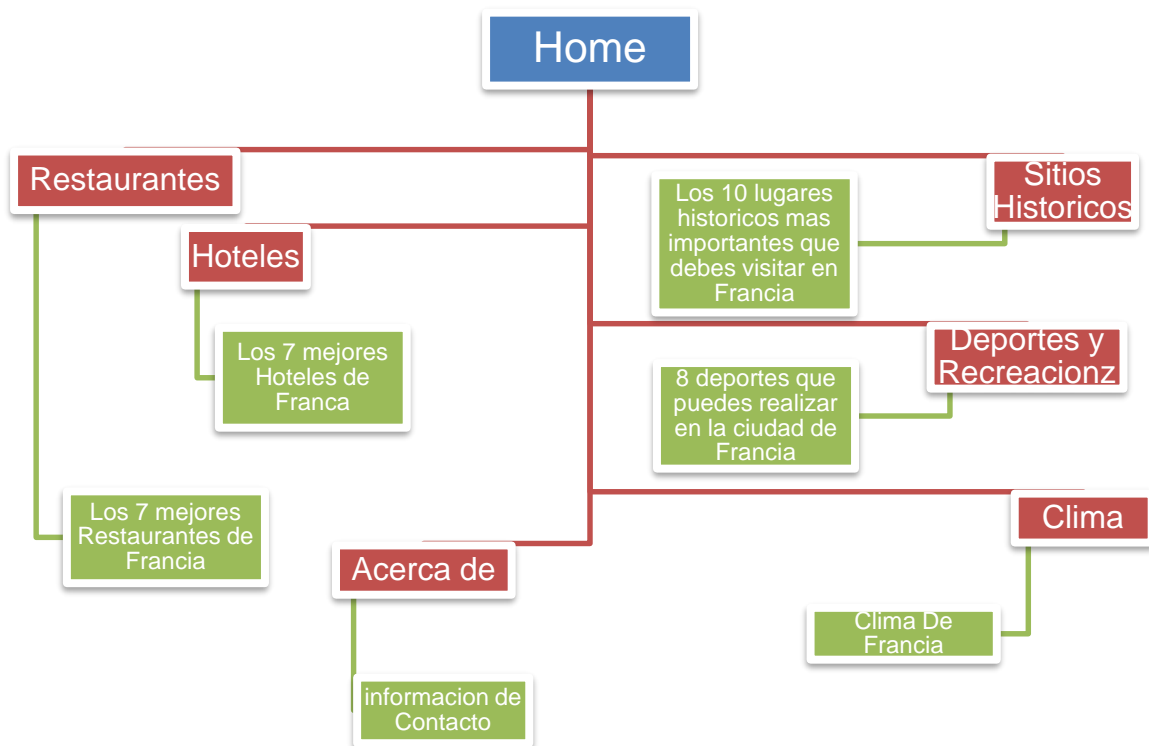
Home

Restaurantes

Hoteles

Los 7 mejores Hoteles de Franca

Los 7 mejores Restaurantes de Francia

Acerca de

informacion de Contacto

Sitios Historicos

Los 10 lugares historicos mas importantes que debes visitar en Francia

Deportes y Recreacionz

8 deportes que puedes realizar en la ciudad de Francia

Clima

Clima De Francia